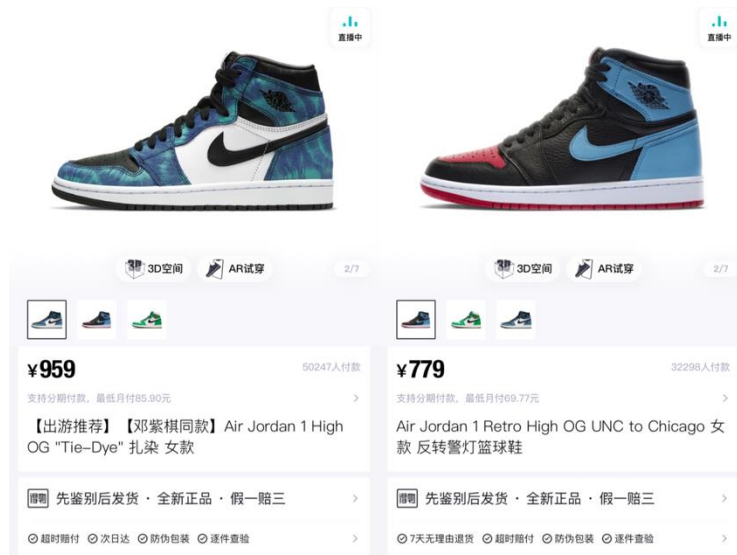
直播中

3D空间 AR试穿 2/7

¥959 50247人付款

支持分期付款，最低月付85.90元

【出游推荐】【邓紫棋同款】Air Jordan 1 High OG "Tie-Dye" 扎染 女款

得物 先鉴别后发货 · 全新正品 · 假一赔三

超时赔付 次日达 防伪包装 逐件查验

直播中

3D空间 AR试穿 2/7

¥779 32298人付款

支持分期付款，最低月付69.77元

Air Jordan 1 Retro High OG UNC to Chicago 女款 反转警灯篮球鞋

得物 先鉴别后发货 · 全新正品 · 假一赔三

7天无理由退货 超时赔付 防伪包装 逐件查验